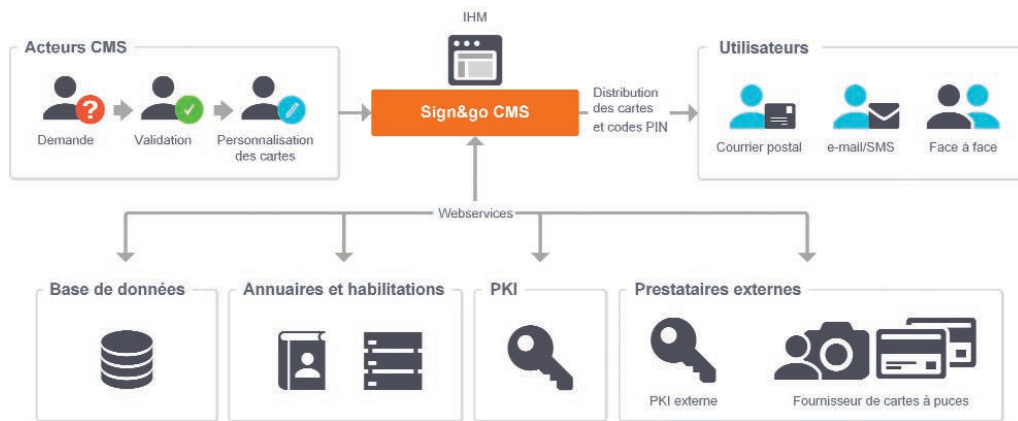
IHM

Acteurs CMS

Demande

Validation

Personnalisation des cartes

Sign&go CMS

Distribution des cartes et codes PIN

Utilisateurs

Courrier postal

e-mail/SMS

Face à face

Webservices

Base de données

Annuaires et habilitations

PKI

Prestataires externes

PKI externe

Fournisseur de cartes à puces